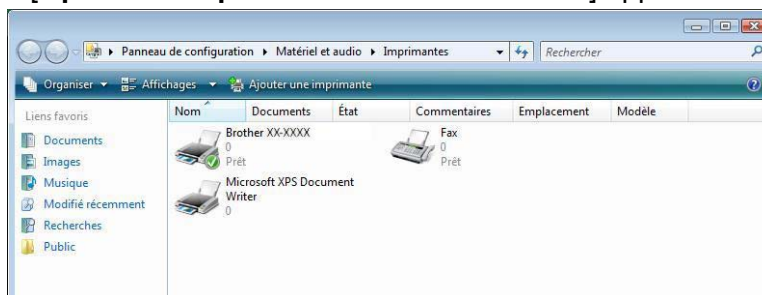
▸ Panneau de configuration ▸ Matériel et audio ▸ Imprimantes
Rechercher
Organiser ▾ Affichages ▾ Ajouter une imprimante
Liens favoris
Documents
Images
Musique
Modifié récemment
Recherches
Public

| Nom | Documents | État | Commentaires | Emplacement | Modèle |
|---|---|---|---|---|---|

Brother XX-XXXX
0
Prêt

Fax
0
Prêt

Microsoft XPS Document Writer
0